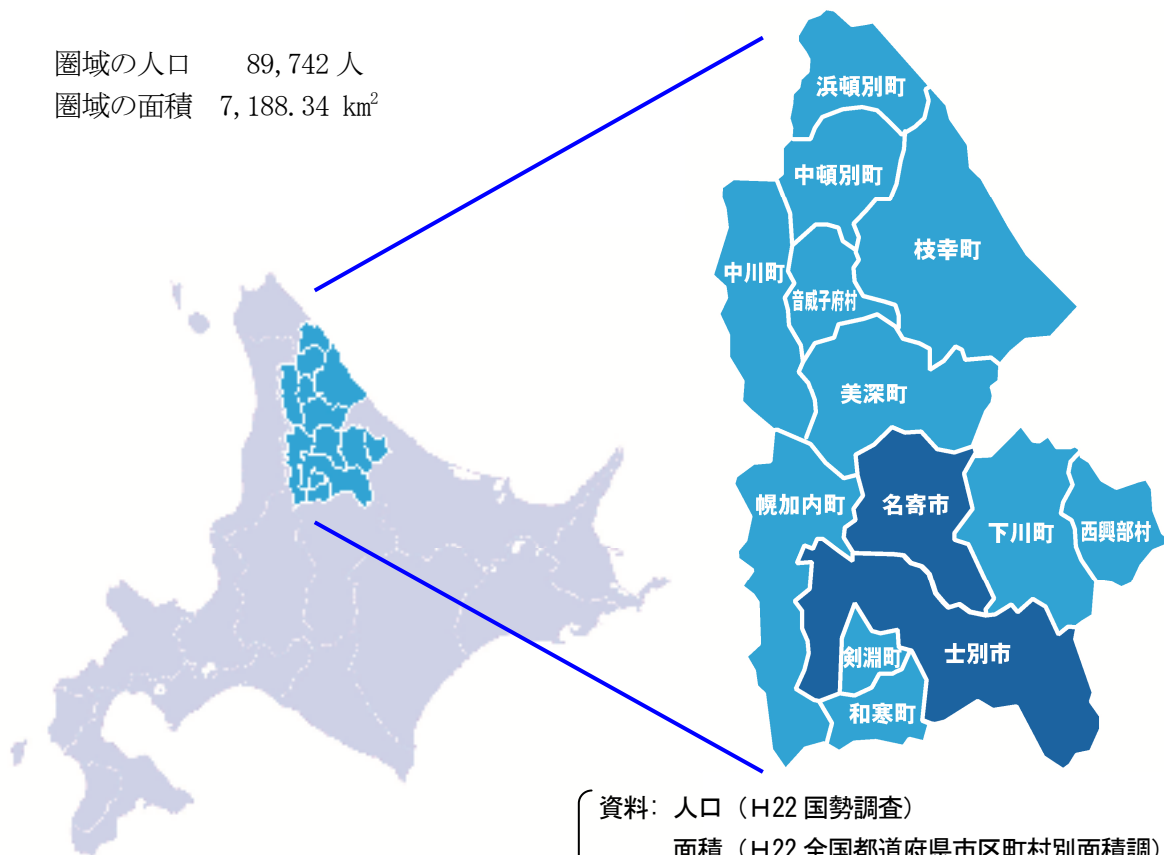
圏域の人口　89,742 人
圏域の面積　7,188.34 $km^2$

浜頓別町
中頓別町
枝幸町
中川町
音威子府村
美深町
幌加内町
名寄市
下川町
西興部村
士別市
剣淵町
和寒町

資料：人口（H22 国勢調査）
面積（H22 全国都道府県市区町村別面積調）